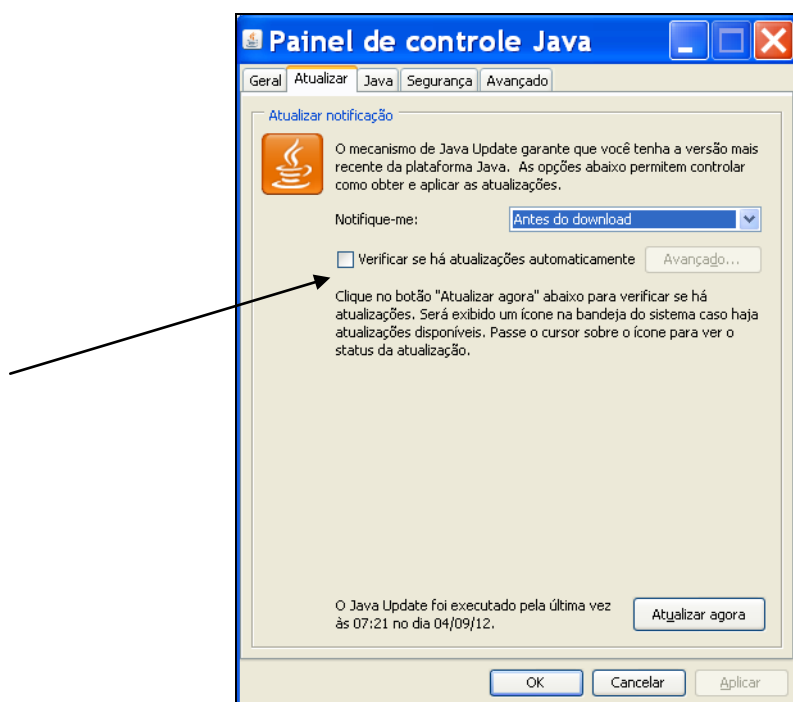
Painel de controle Java

Geral | Atualizar | Java | Segurança | Avançado

Atualizar notificação

O mecanismo de Java Update garante que você tenha a versão mais recente da plataforma Java. As opções abaixo permitem controlar como obter e aplicar as atualizações.

Notifique-me: Antes do download

Verificar se há atualizações automaticamente

Avançado...

Clique no botão "Atualizar agora" abaixo para verificar se há atualizações. Será exibido um ícone na bandeja do sistema caso haja atualizações disponíveis. Passe o cursor sobre o ícone para ver o status da atualização.

O Java Update foi executado pela última vez às 07:21 no dia 04/09/12.

Atualizar agora

OK

Cancelar

Aplicar